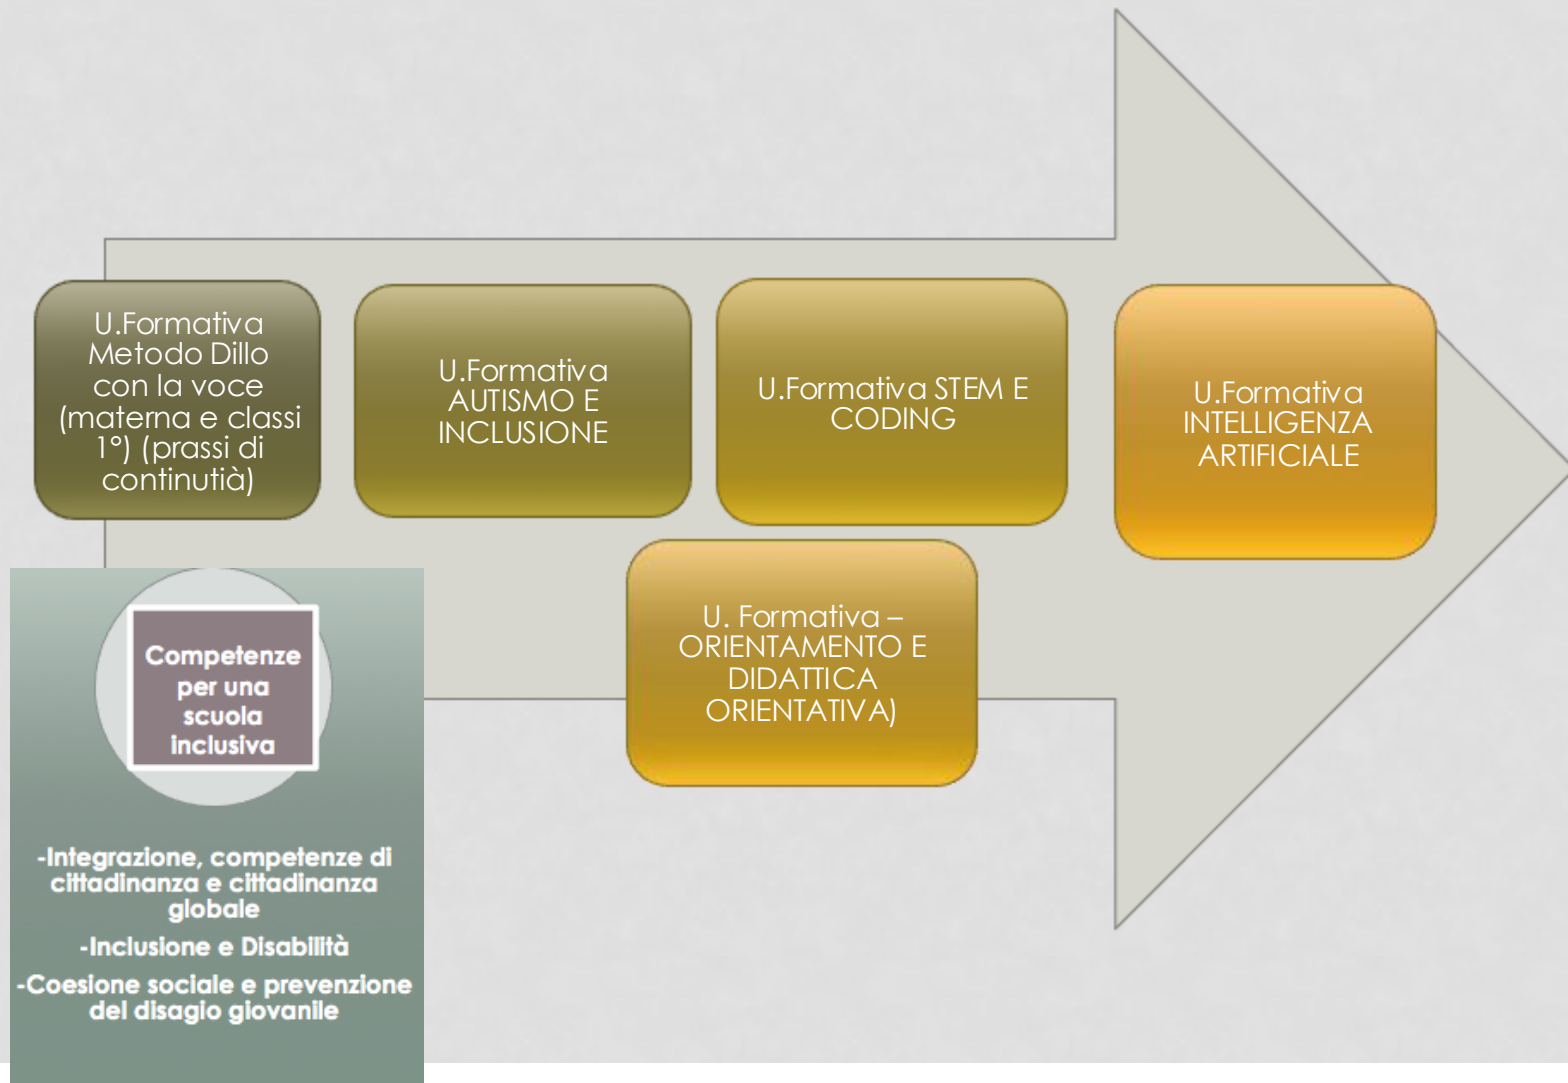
U.Formativa Metodo Dillo con la voce (materna e classi 1°) (prassi di continutià)

U.Formativa AUTISMO E INCLUSIONE

U.Formativa STEM E CODING

U.Formativa INTELLIGENZA ARTIFICIALE

U. Formativa – ORIENTAMENTO E DIDATTICA ORIENTATIVA)

Competenze per una scuola inclusiva

-Integrazione, competenze di cittadinanza e cittadinanza globale

-Inclusione e Disabilità

-Coesione sociale e prevenzione del disagio giovanile